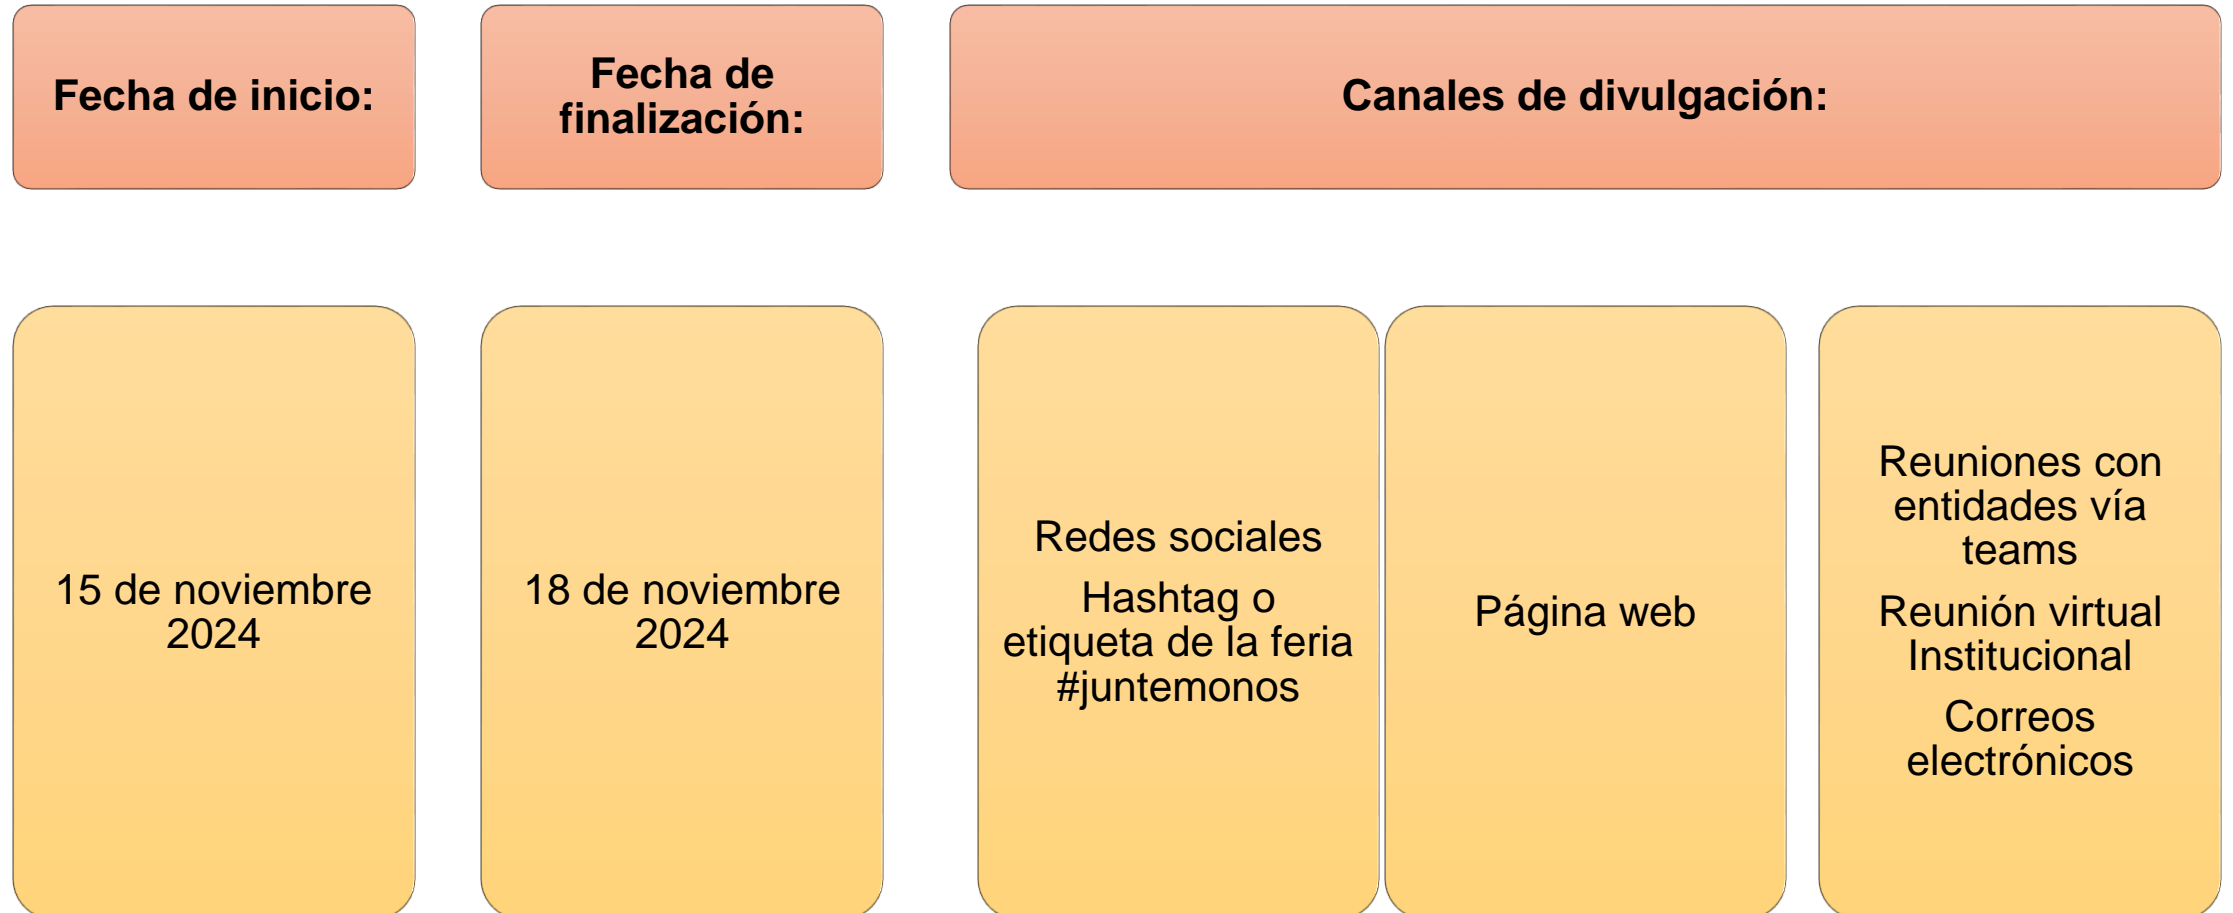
Fecha de inicio:

Fecha de finalización:

Canales de divulgación:

15 de noviembre 2024

18 de noviembre 2024

Redes sociales

Hashtag o etiqueta de la feria #juntemonos

Página web

Reuniones con entidades vía teams

Reunión virtual Institucional

Correos electrónicos